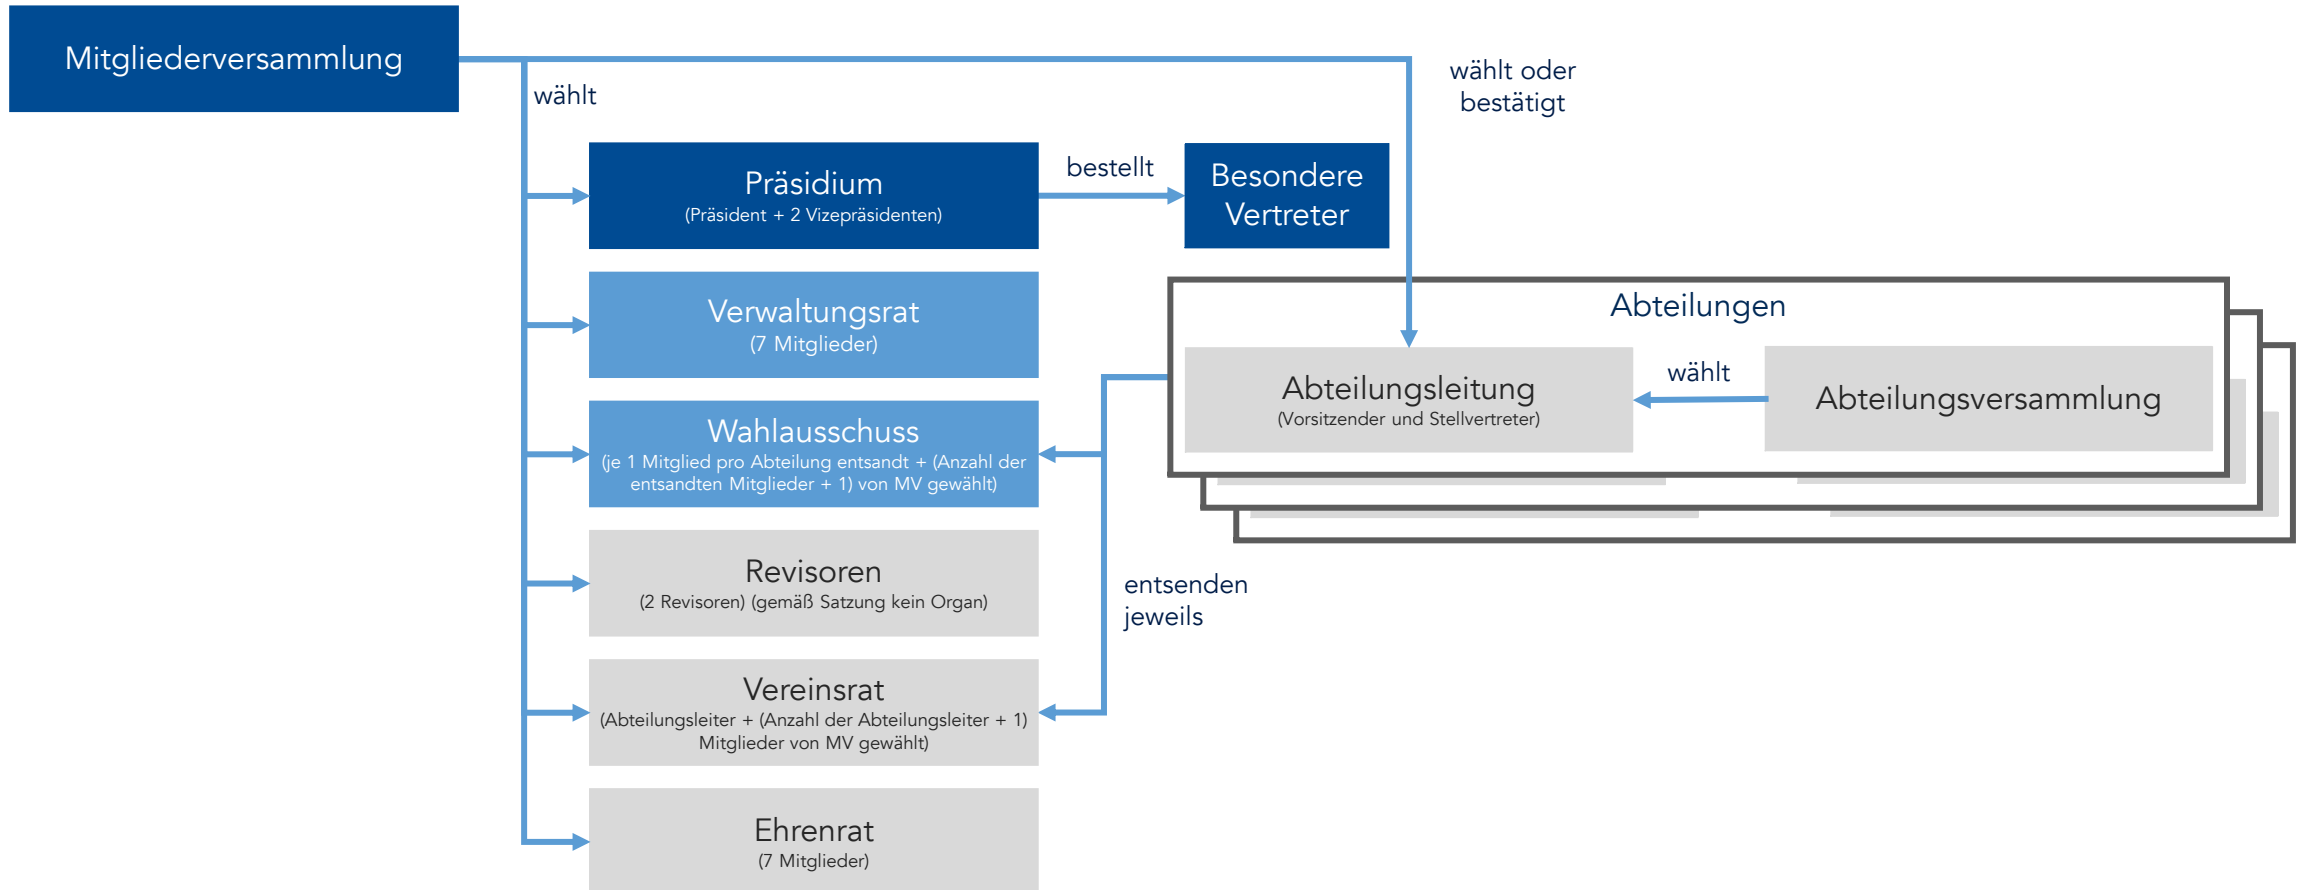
Mitgliederversammlung

wählt

wählt oder bestätigt

Präsidium
(Präsident + 2 Vizepräsidenten)

bestellt

Besondere Vertreter

Verwaltungsrat
(7 Mitglieder)

Abteilungen

Abteilungsleitung
(Vorsitzender und Stellvertreter)

wählt

Abteilungsversammlung

Wahlausschuss
(je 1 Mitglied pro Abteilung entsandt + (Anzahl der entsandten Mitglieder + 1) von MV gewählt)

Revisoren
(2 Revisoren) (gemäß Satzung kein Organ)

entsenden jeweils

Vereinsrat
(Abteilungsleiter + (Anzahl der Abteilungsleiter + 1) Mitglieder von MV gewählt)

Ehrenrat
(7 Mitglieder)